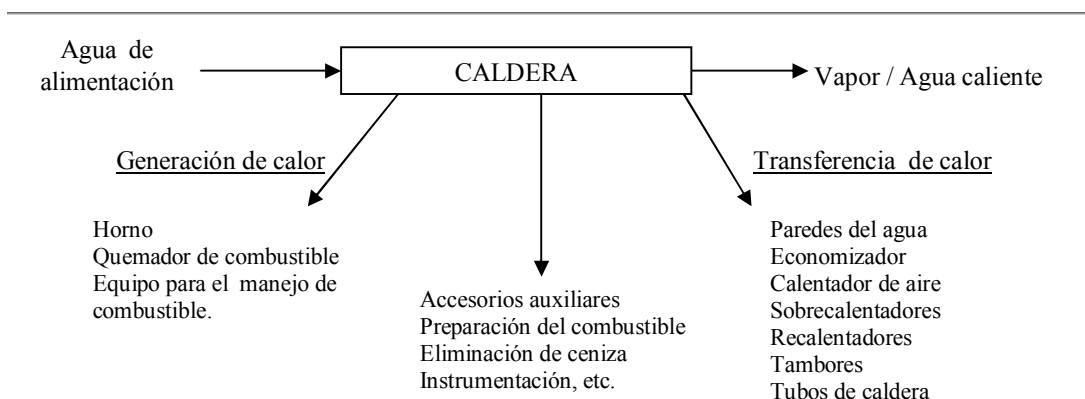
Agua de alimentación

CALDERA

Vapor / Agua caliente

Generación de calor

Transferencia de calor

Horno
Quemador de combustible
Equipo para el manejo de combustible.

Accesorios auxiliares
Preparación del combustible
Eliminación de ceniza
Instrumentación, etc.

Paredes del agua
Economizador
Calentador de aire
Sobrecalentadores
Recalentadores
Tambores
Tubos de caldera